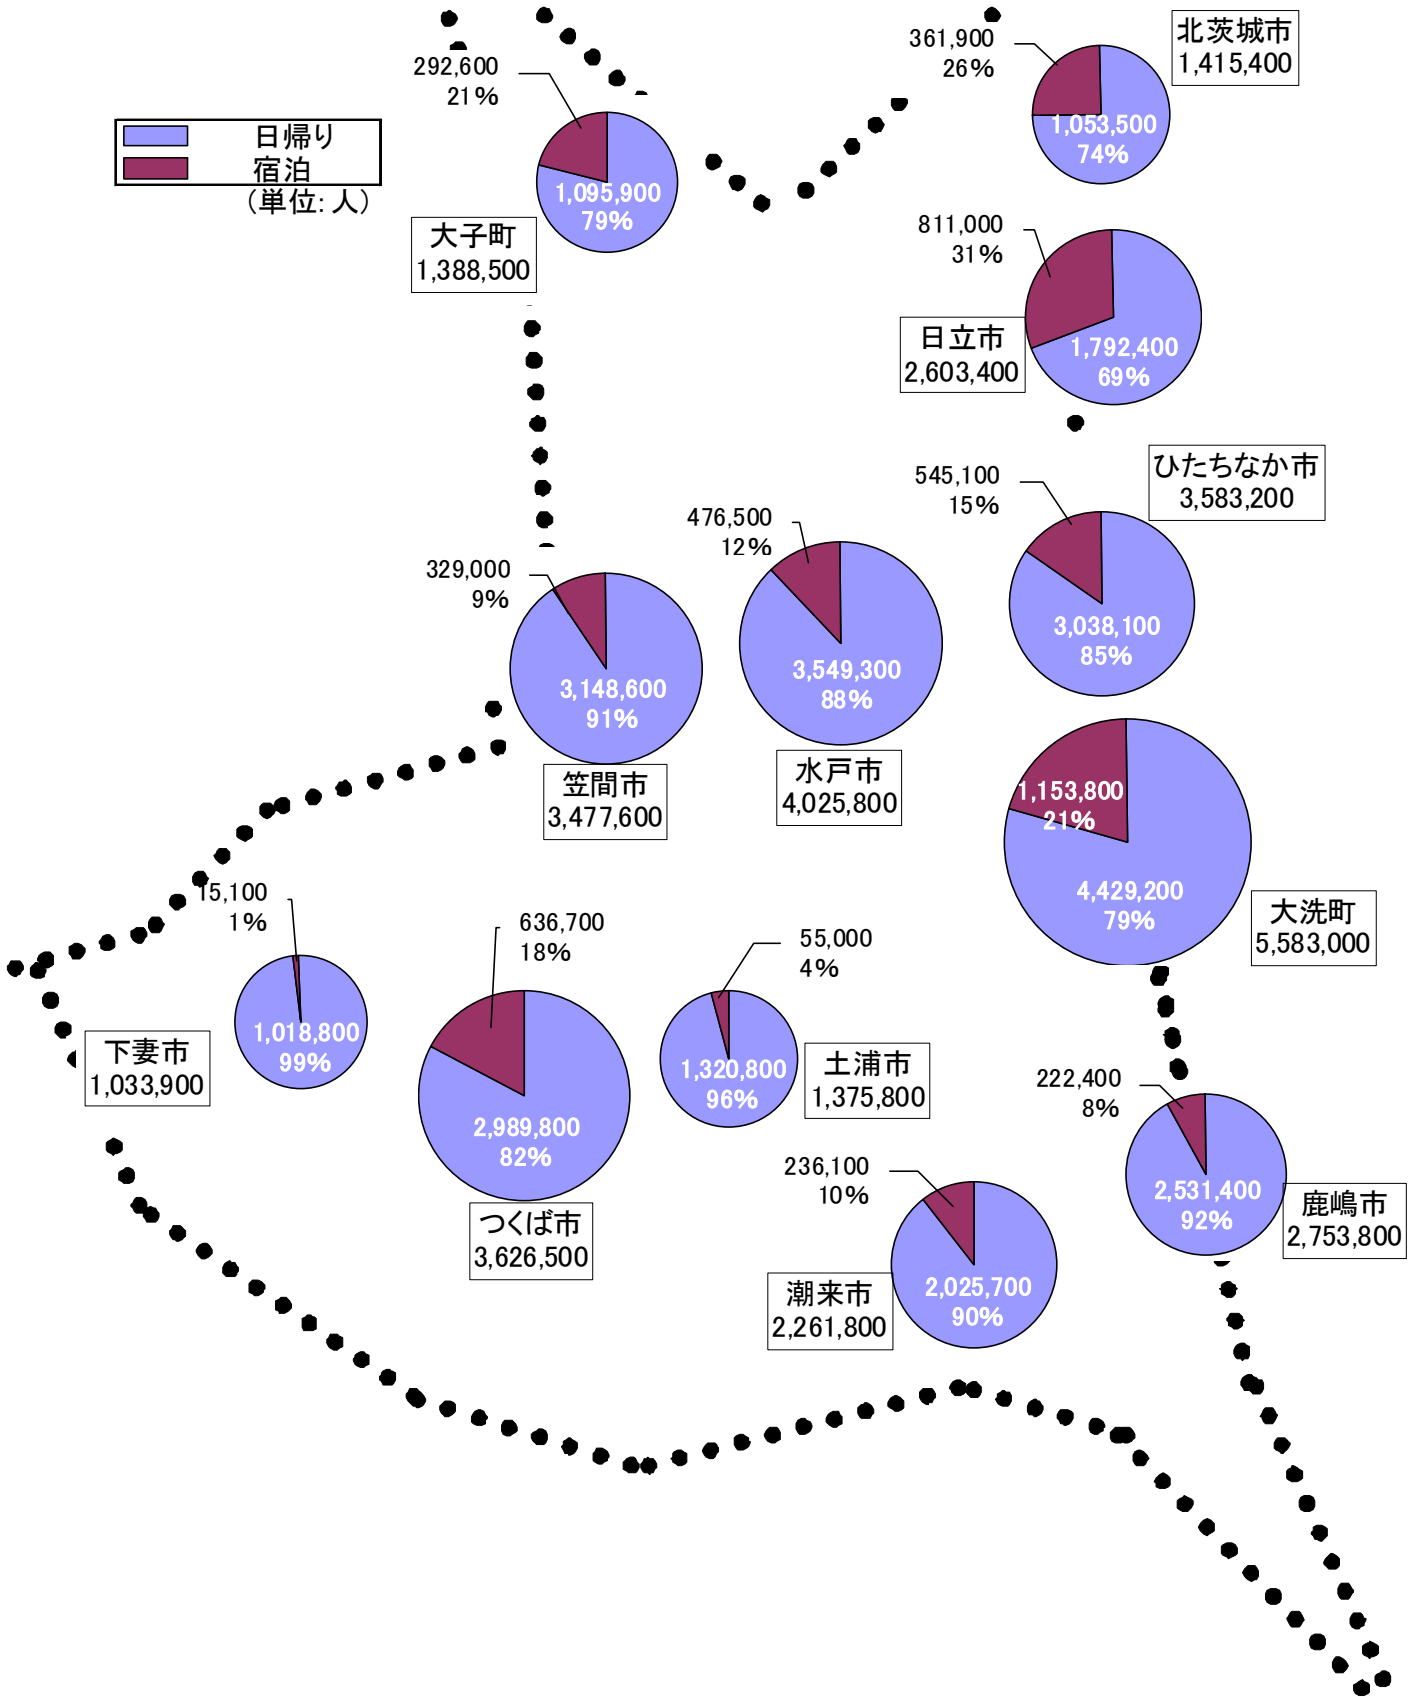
日帰り
宿泊
（単位: 人）

292,600
21%
1,095,900
79%
大子町
1,388,500

361,900
26%
1,053,500
74%
北茨城市
1,415,400

811,000
31%
1,792,400
69%
日立市
2,603,400

545,100
15%
3,038,100
85%
ひたちなか市
3,583,200

476,500
12%
3,549,300
88%
水戸市
4,025,800

329,000
9%
3,148,600
91%
笠間市
3,477,600

1,153,800
21%
4,429,200
79%
大洗町
5,583,000

15,100
1%
1,018,800
99%
下妻市
1,033,900

636,700
18%
2,989,800
82%
つくば市
3,626,500

55,000
4%
1,320,800
96%
土浦市
1,375,800

222,400
8%
2,531,400
92%
鹿嶋市
2,753,800

236,100
10%
2,025,700
90%
潮来市
2,261,800